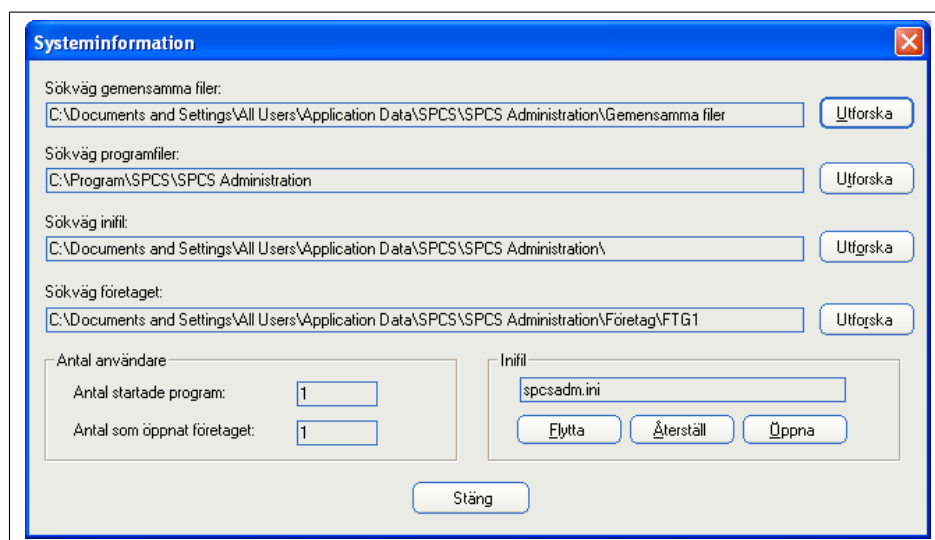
Systeminformation

Sökväg gemensamma filer:
C:\Documents and Settings\All Users\Application Data\SPCS\SPCS Administration\Gemensamma filer
Utforska

Sökväg programfiler:
C:\Program\SPCS\SPCS Administration
Utforska

Sökväg inifil:
C:\Documents and Settings\All Users\Application Data\SPCS\SPCS Administration\
Utforska

Sökväg företaget:
C:\Documents and Settings\All Users\Application Data\SPCS\SPCS Administration\Företag\FTG1
Utforska

Antal användare
Antal startade program: 1
Antal som öppnat företaget: 1

Inifil
spcsadm.ini
Flytta
Återställ
Öppna

Stäng